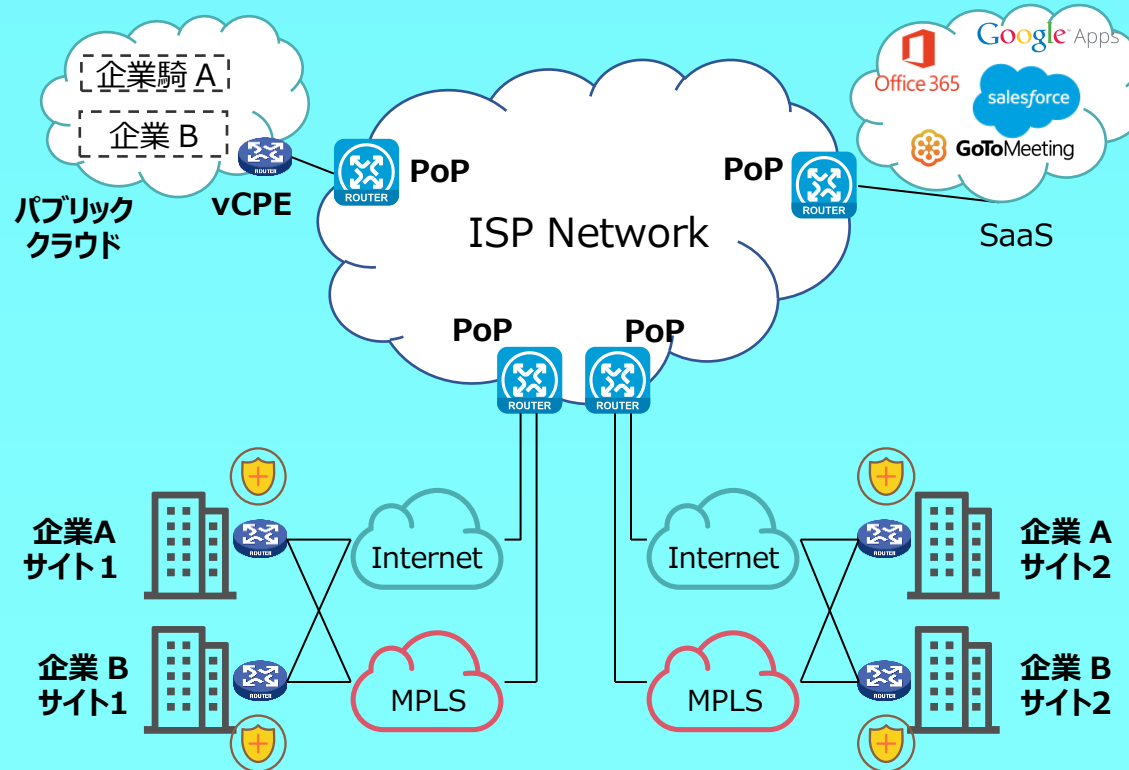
企業騎 A
企業 B
パブリック クラウド
vCPE
ROUTER
PoP
ROUTER
ISP Network
PoP
ROUTER
Office 365
Google Apps
salesforce
GoToMeeting
SaaS
PoP
ROUTER
PoP
ROUTER
企業A サイト1
ROUTER
Internet
Internet
ROUTER
企業 A サイト2
企業 B サイト1
ROUTER
MPLS
MPLS
ROUTER
企業 B サイト2